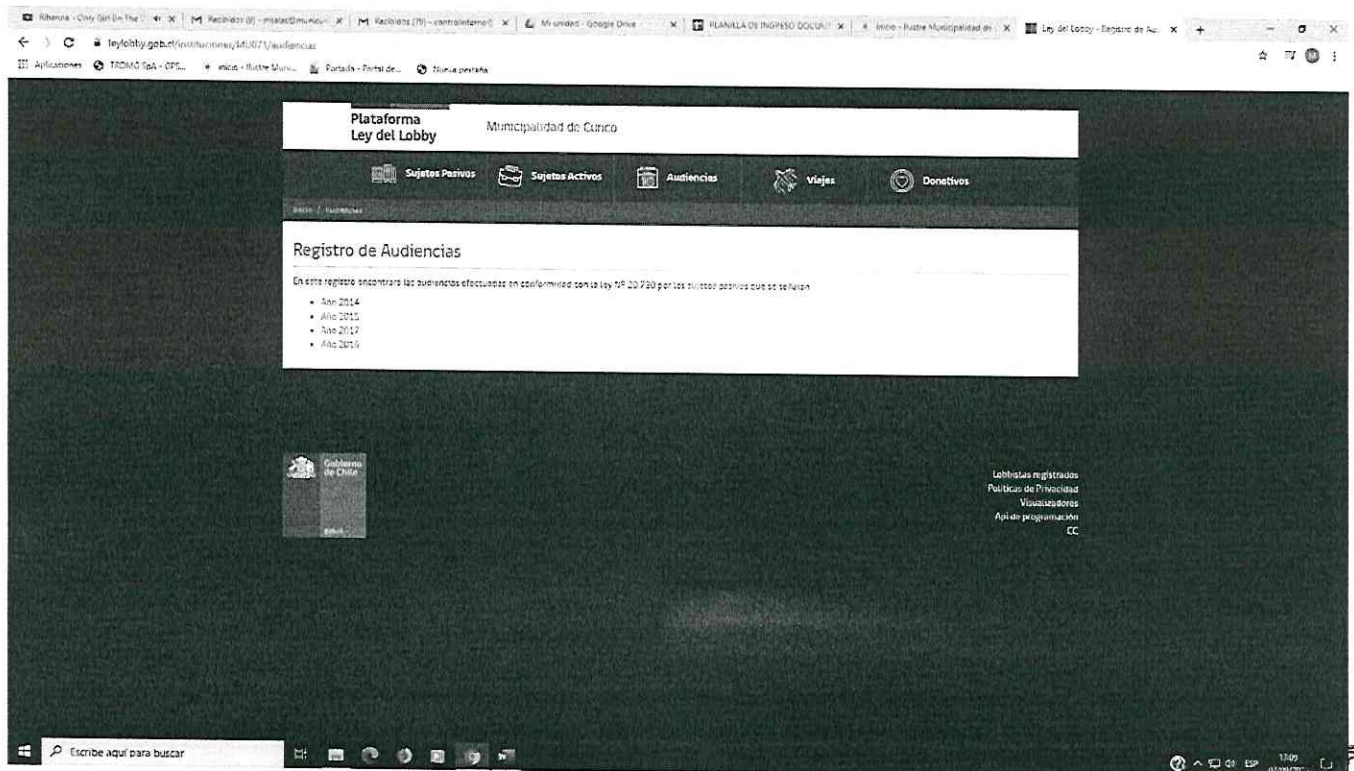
Rihanna - Only Girl (In The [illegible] | Recibidos (8) - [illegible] | Recibidos (79) - controlinterno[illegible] | Mi unidad - Google Drive | PLANILLA DE INGRESO DOCUM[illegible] | Inicio - Ilustre Municipalidad de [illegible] | Ley del Lobby - Registro de Au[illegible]

leylobby.gob.cl/instituciones/MU071/audiencias

Aplicaciones | TROMO SpA - CPS... | Inicio - Ilustre Muni... | Portada - Portal de... | Nueva pestaña

Plataforma Ley del Lobby

Municipalidad de Cunco

Sujetos Pasivos | Sujetos Activos | Audiencias | Viajes | Donativos

Inicio / Audiencias

Registro de Audiencias

En este registro encontrará las audiencias efectuadas en conformidad con la ley Nº 20.730 por los sujetos pasivos que se señalan

- Año 2014
- Año 2015
- Año 2017
- Año 2018

Gobierno de Chile

Lobbistas registrados
Políticas de Privacidad
Visualizadores
Api de programación
CC

Escribe aquí para buscar

ESP 17:09